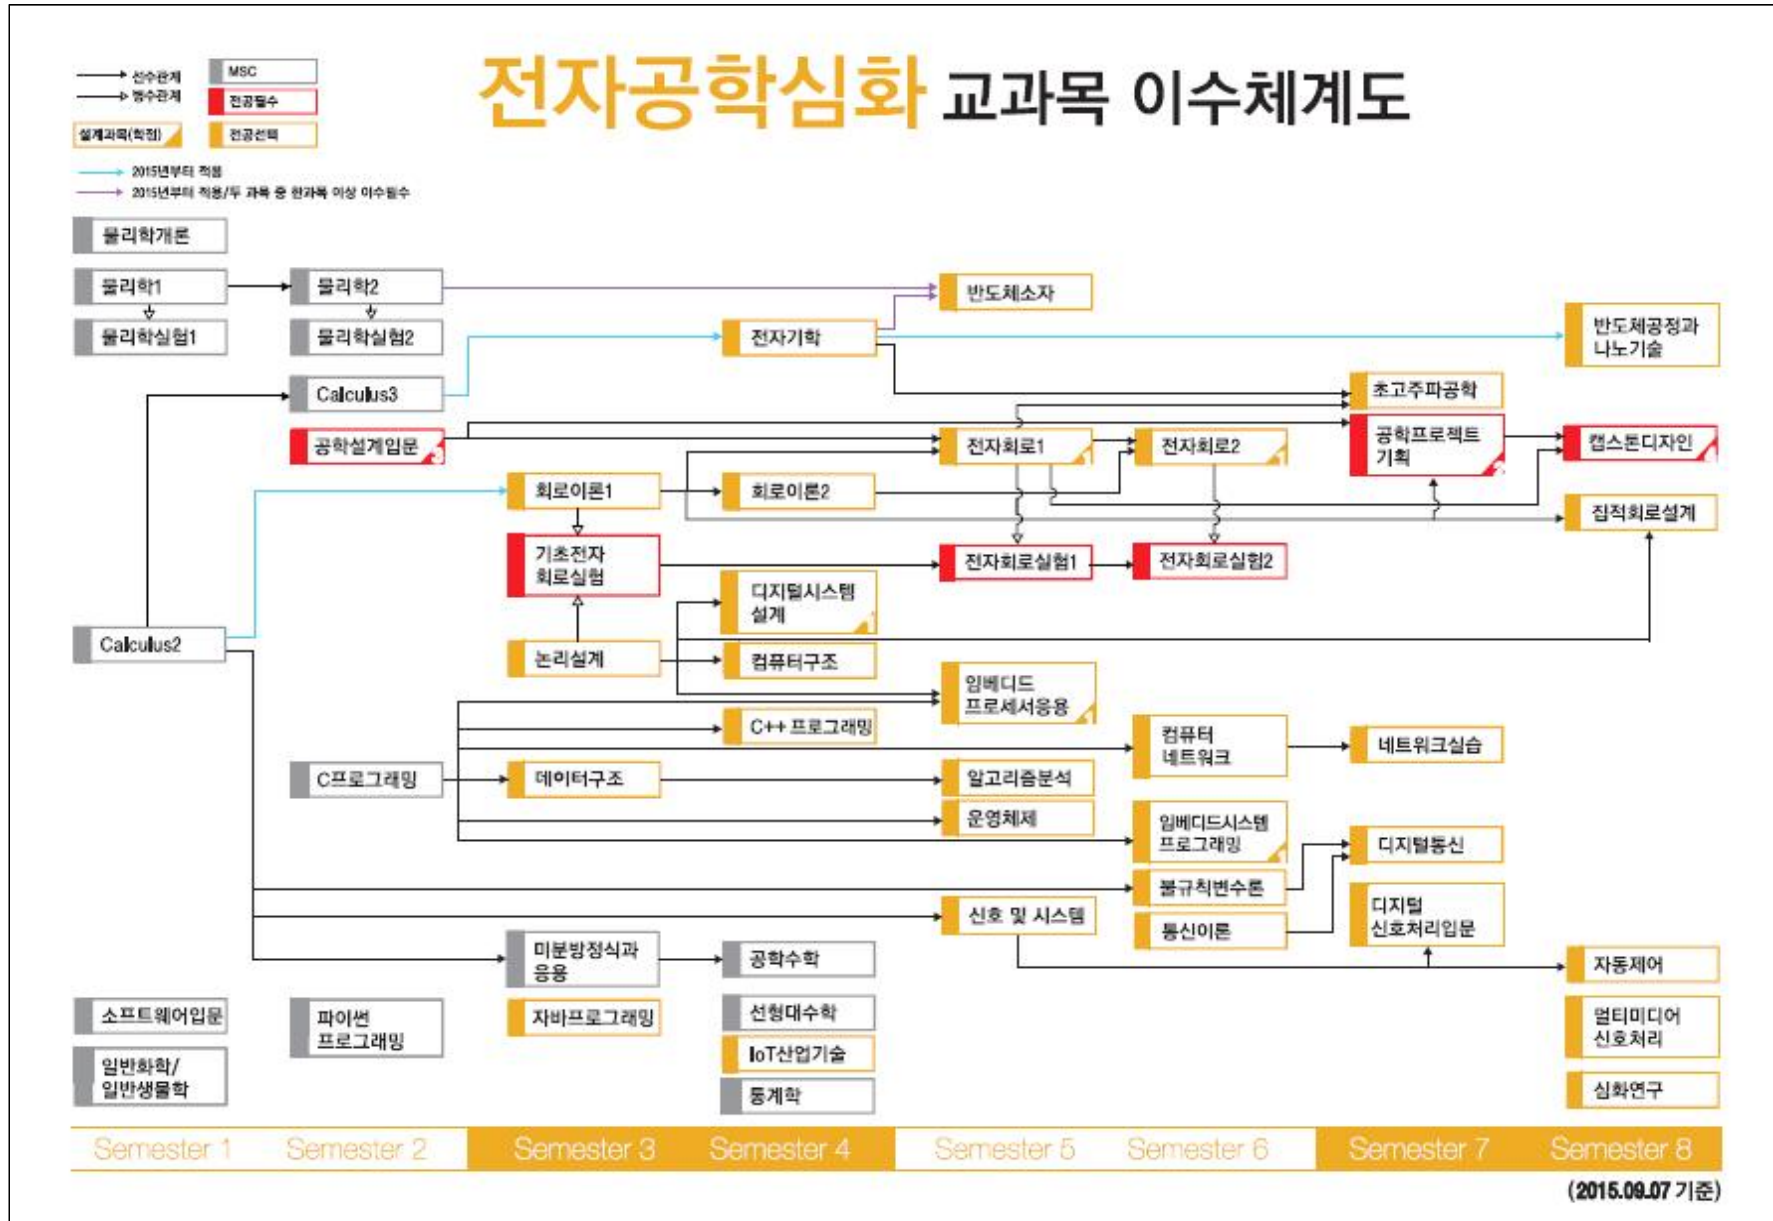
전자공학심화 교과목 이수체계도

선수관계
병수관계
MSC
전공필수
설계과목(학점)
전공선택
2015년부터 적용
2015년부터 적용/두 과목 중 한과목 이상 이수필수

물리학개론
물리학1
물리학실험1
물리학2
물리학실험2
반도체소자
전자기학
반도체공정과 나노기술
Calculus3
초고주파공학
공학설계입문
전자회로1
전자회로2
공학프로젝트 기획
캡스톤디자인
회로이론1
회로이론2
집적회로설계
기초전자 회로실험
전자회로실험1
전자회로실험2
디지털시스템 설계
Calculus2
논리설계
컴퓨터구조
임베디드 프로세서응용
C++ 프로그래밍
컴퓨터 네트워크
네트워크실습
C프로그래밍
데이터구조
알고리즘분석
운영체제
임베디드시스템 프로그래밍
디지털통신
불규칙변수론
신호 및 시스템
통신이론
디지털 신호처리입문
미분방정식과 응용
공학수학
자동제어
소프트웨어입문
파이썬 프로그래밍
자바프로그래밍
선형대수학
멀티미디어 신호처리
일반화학/ 일반생물학
IoT산업기술
통계학
심화연구

Semester 1
Semester 2
Semester 3
Semester 4
Semester 5
Semester 6
Semester 7
Semester 8

(2015.09.07 기준)